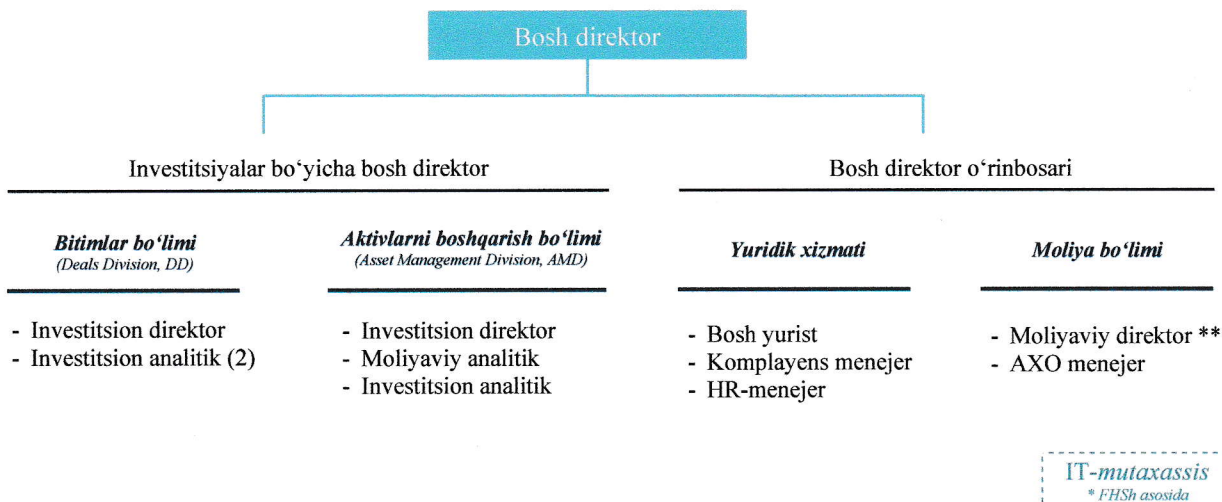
Bosh direktor

Investitsiyalar bo'yicha bosh direktor

Bosh direktor o'rinbosari

**Bitimlar bo'limi**
(Deals Division, DD)

- Investitsion direktor
- Investitsion analitik (2)

**Aktivlarni boshqarish bo'limi**
(Asset Management Division, AMD)

- Investitsion direktor
- Moliyaviy analitik
- Investitsion analitik

**Yuridik xizmati**

- Bosh yurist
- Komplayens menejer
- HR-menejer

**Moliya bo'limi**

- Moliyaviy direktor **
- AXO menejer

IT-mutaxassis
* FHSh asosida